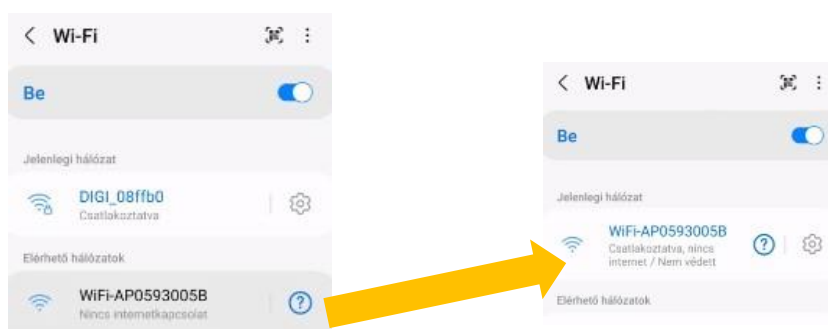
< Wi-Fi

Be

Jelenlegi hálózat

DIGI_08ffb0
Csatlakoztatva

Elérhető hálózatok

WiFi-AP0593005B
Nincs internetkapcsolat

< Wi-Fi

Be

Jelenlegi hálózat

WiFi-AP0593005B
Csatlakoztatva, nincs internet / Nem védett

Elérhető hálózatok